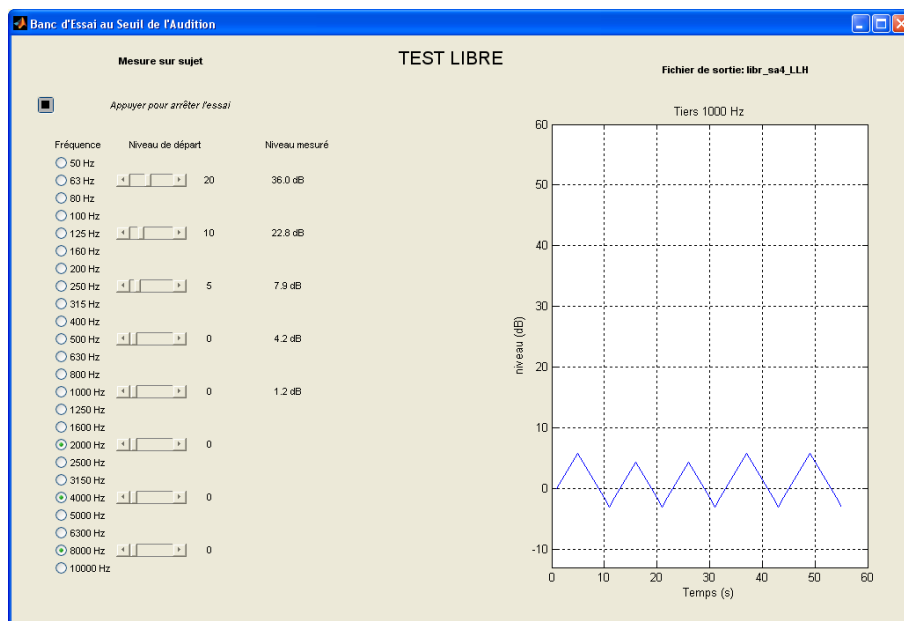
Banc d'Essai au Seuil de l'Audition

Mesure sur sujet

TEST LIBRE

Fichier de sortie: libr_sa4_LLH

Appuyer pour arrêter l'essai

| Fréquence | Niveau de départ | Niveau mesuré |
|---|---|---|
| 50 Hz | | |
| 63 Hz | 20 | 36.0 dB |
| 80 Hz | | |
| 100 Hz | | |
| 125 Hz | 10 | 22.8 dB |
| 160 Hz | | |
| 200 Hz | | |
| 250 Hz | 5 | 7.9 dB |
| 315 Hz | | |
| 400 Hz | | |
| 500 Hz | 0 | 4.2 dB |
| 630 Hz | | |
| 800 Hz | | |
| 1000 Hz | 0 | 1.2 dB |
| 1250 Hz | | |
| 1600 Hz | | |
| 2000 Hz | 0 | |
| 2500 Hz | | |
| 3150 Hz | | |
| 4000 Hz | 0 | |
| 5000 Hz | | |
| 6300 Hz | | |
| 8000 Hz | 0 | |
| 10000 Hz | | |

Tiers 1000 Hz

60
50
40
30
20
10
0
-10

niveau (dB)

0 10 20 30 40 50 60

Temps (s)